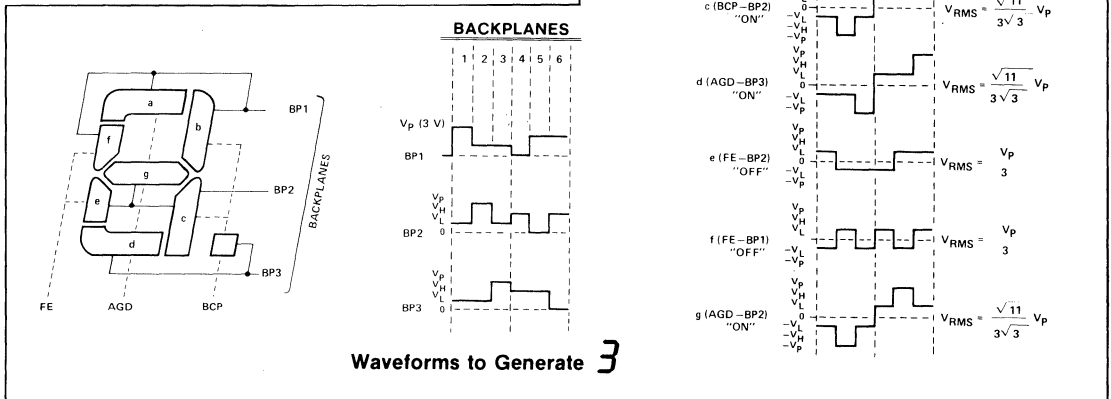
a

b

f

g

e

c

d

BP1

BP2

BP3

BACKPLANES

FE

AGD

BCP

BACKPLANES

1 2 3 4 5 6

$V_P$ (3 V)

BP1

$V_P$
$V_H$
$V_L$
BP2 0

$V_P$
$V_H$
$V_L$
BP3 0

Waveforms to Generate 3

c (BCP – BP2) "ON"
0
$-V_L$
$-V_H$
$-V_P$
$V_{RMS} = \frac{\sqrt{11}}{3\sqrt{3}} V_P$

d (AGD – BP3) "ON"
$V_P$
$V_H$
$V_L$
0
$-V_L$
$-V_P$
$V_{RMS} = \frac{\sqrt{11}}{3\sqrt{3}} V_P$

e (FE – BP2) "OFF"
$V_P$
$V_H$
$V_L$
0
$-V_L$
$-V_P$
$V_{RMS} = \frac{V_P}{3}$

f (FE – BP1) "OFF"
$V_P$
$V_H$
$V_L$
0
$-V_L$
$-V_P$
$V_{RMS} = \frac{V_P}{3}$

g (AGD – BP2) "ON"
$V_P$
$V_H$
$V_L$
0
$-V_L$
$-V_H$
$-V_P$
$V_{RMS} = \frac{\sqrt{11}}{3\sqrt{3}} V_P$